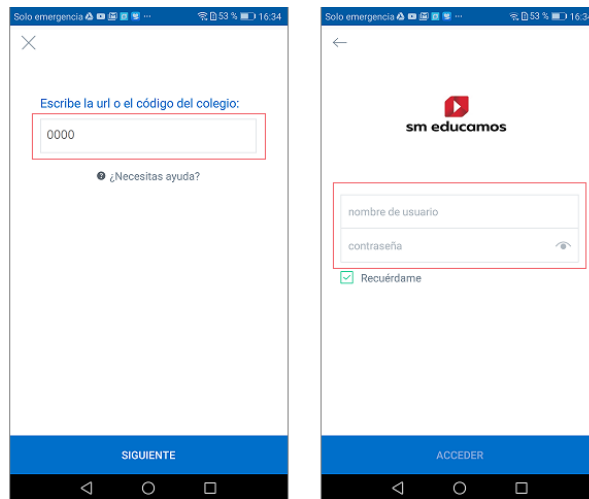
Solo emergencia ··· 53 % 16:34

Escribe la url o el código del colegio:

0000

¿Necesitas ayuda?

SIGUIENTE

Solo emergencia ··· 53 % 16:34

sm educamos

nombre de usuario

contraseña

Recuérdame

ACCEDER